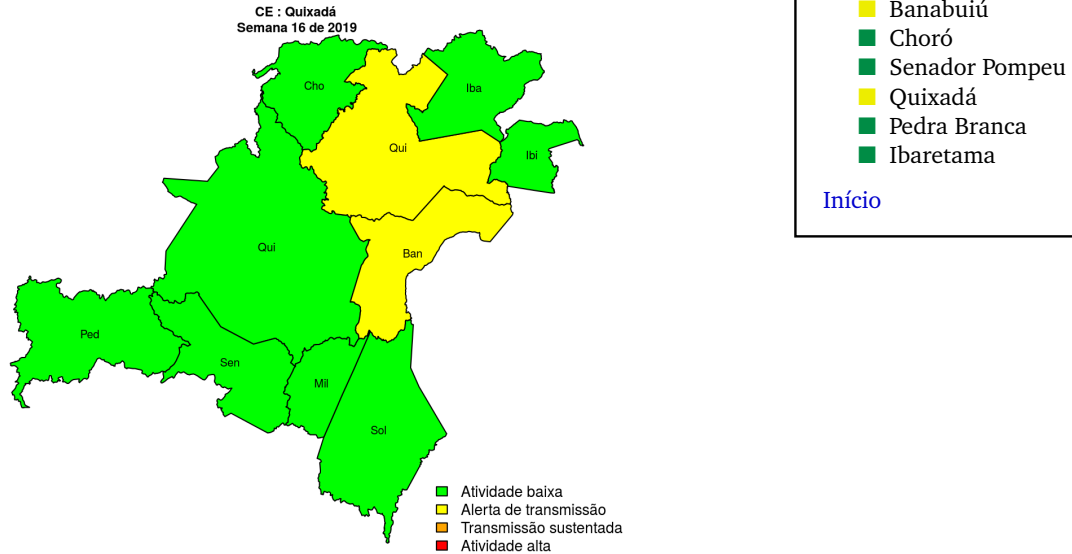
CE : Quixadá
Semana 16 de 2019

Cho
Iba
Qui
Ibi
Qui
Ban
Ped
Sen
Mil
Sol

Atividade baixa
Alerta de transmissão
Transmissão sustentada
Atividade alta

Banabuiú
Choró
Senador Pompeu
Quixadá
Pedra Branca
Ibaretama

Início